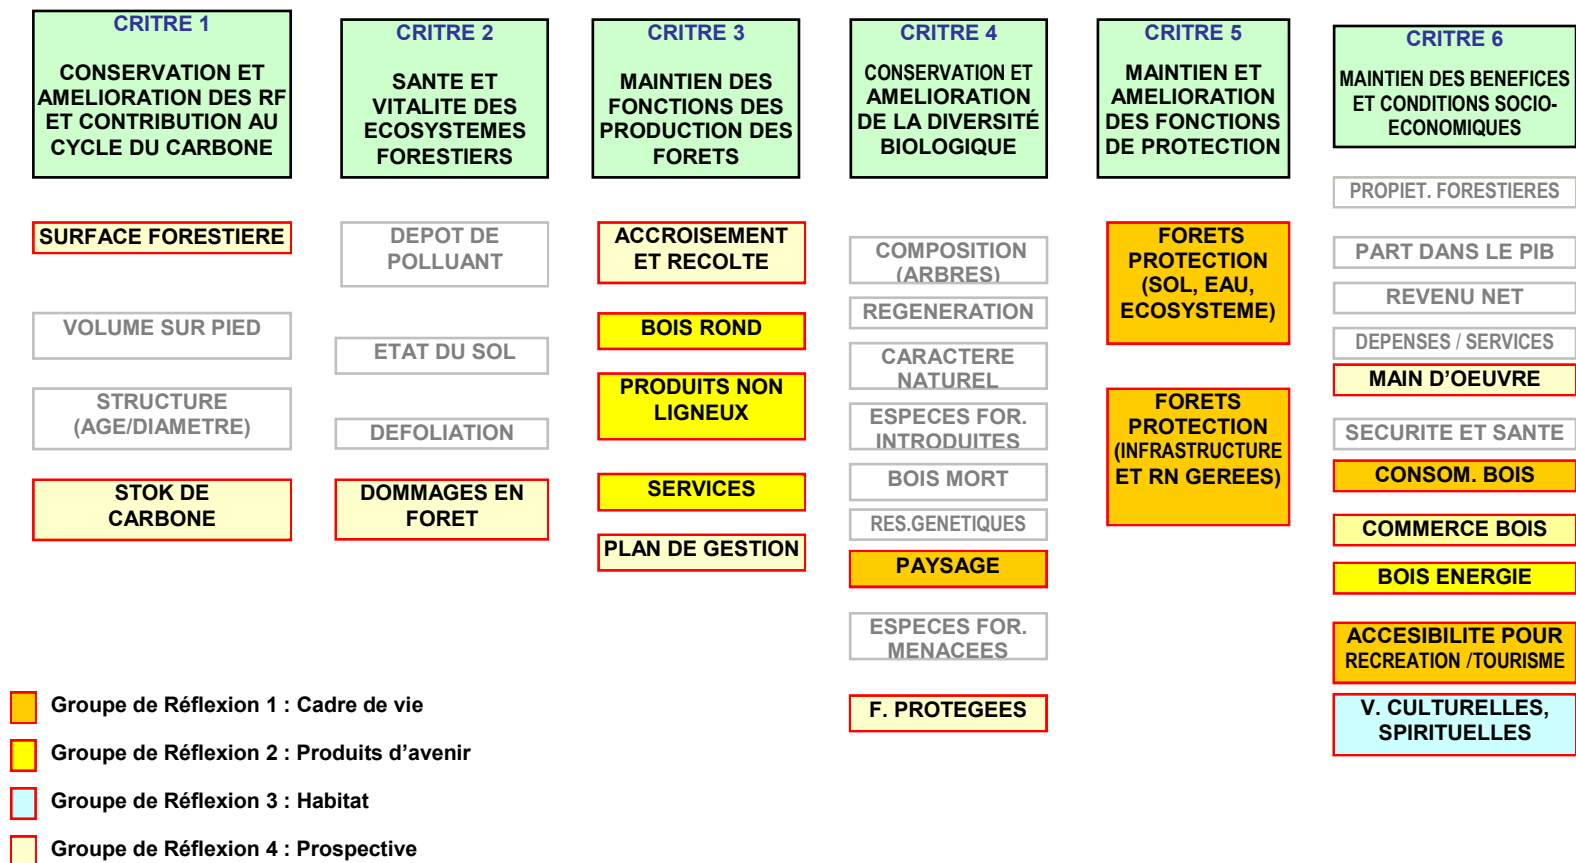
CRITRE 1

CONSERVATION ET AMELIORATION DES RF ET CONTRIBUTION AU CYCLE DU CARBONE

SURFACE FORESTIERE

VOLUME SUR PIED

STRUCTURE (AGE/DIAMETRE)

STOK DE CARBONE

CRITRE 2

SANTE ET VITALITE DES ECOSYSTEMES FORESTIERS

DEPOT DE POLLUANT

ETAT DU SOL

DEFOLIATION

DOMMAGES EN FORET

CRITRE 3

MAINTIEN DES FONCTIONS DES PRODUCTION DES FORETS

ACCROISEMENT ET RECOLTE

BOIS ROND

PRODUITS NON LIGNEUX

SERVICES

PLAN DE GESTION

CRITRE 4

CONSERVATION ET AMELIORATION DE LA DIVERSITÉ BIOLOGIQUE

COMPOSITION (ARBRES)

REGENERATION

CARACTERE NATUREL

ESPECES FOR. INTRODUITES

BOIS MORT

RES.GENETIQUES

PAYSAGE

ESPECES FOR. MENACEES

F. PROTEGEES

CRITRE 5

MAINTIEN ET AMELIORATION DES FONCTIONS DE PROTECTION

FORETS PROTECTION (SOL, EAU, ECOSYSTEME)

FORETS PROTECTION (INFRASTRUCTURE ET RN GEREES)

CRITRE 6

MAINTIEN DES BENEFICES ET CONDITIONS SOCIO-ECONOMIQUES

PROPIET. FORESTIERES

PART DANS LE PIB

REVENU NET

DEPENSES / SERVICES

MAIN D'OEUVRE

SECURITE ET SANTE

CONSOM. BOIS

COMMERCE BOIS

BOIS ENERGIE

ACCESIBILITE POUR RECREATION /TOURISME

V. CULTURELLES, SPIRITUELLES

Groupe de Réflexion 1 : Cadre de vie

Groupe de Réflexion 2 : Produits d'avenir

Groupe de Réflexion 3 : Habitat

Groupe de Réflexion 4 : Prospective